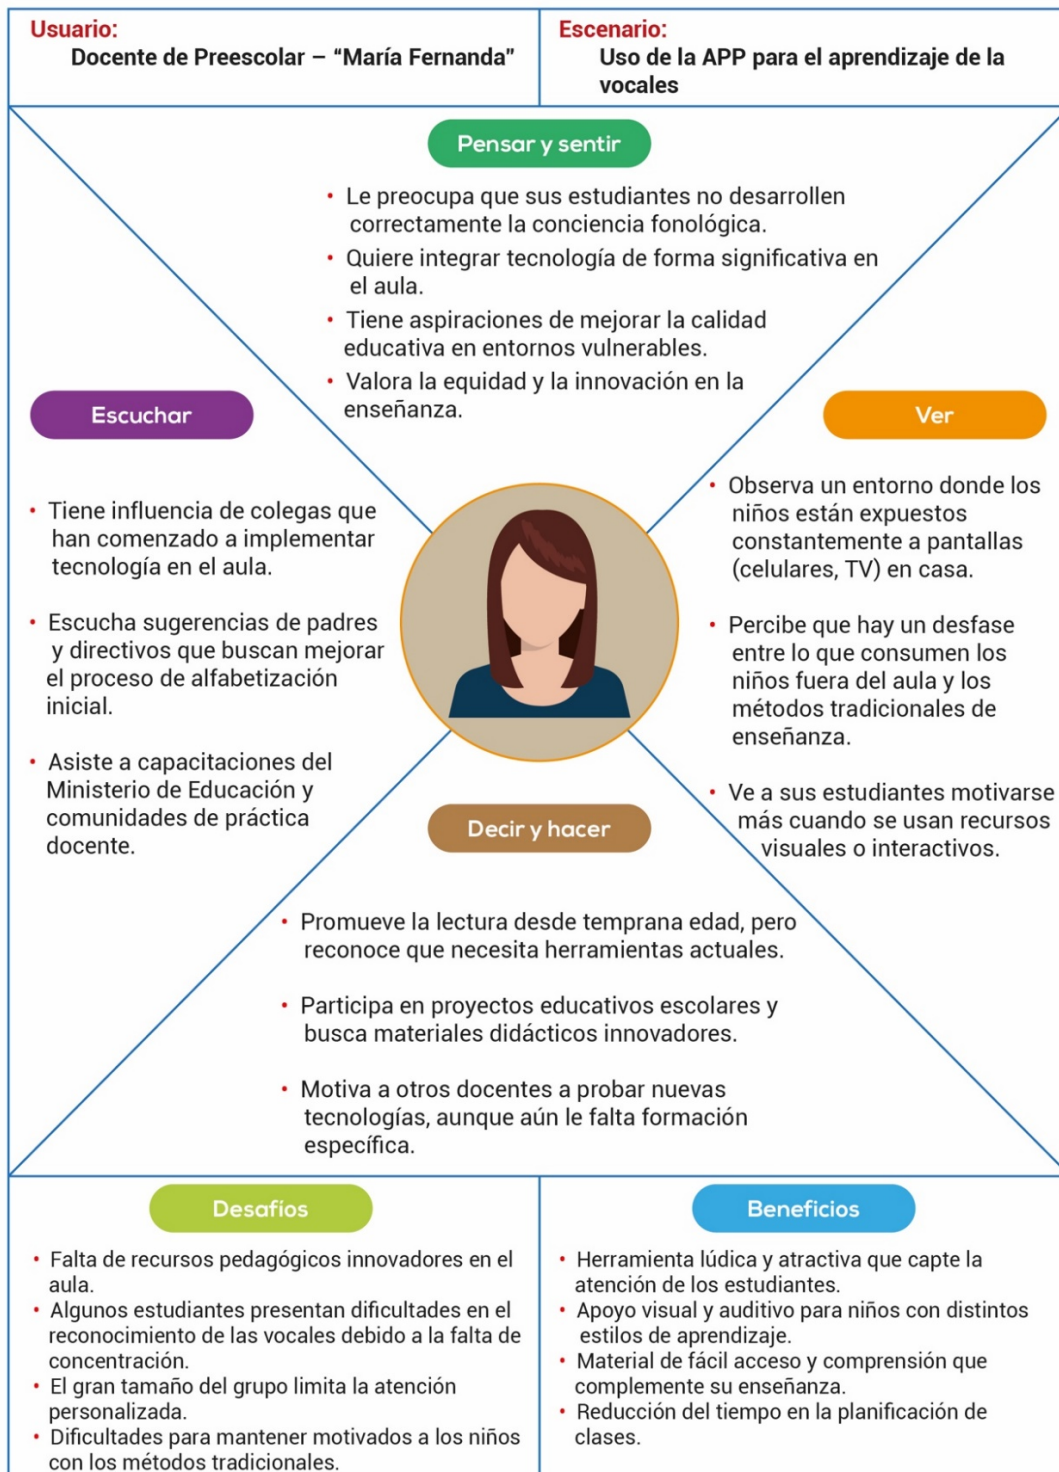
Usuario:
Docente de Preescolar – "María Fernanda"

Escenario:
Uso de la APP para el aprendizaje de la vocales

Pensar y sentir

• Le preocupa que sus estudiantes no desarrollen correctamente la conciencia fonológica.
• Quiere integrar tecnología de forma significativa en el aula.
• Tiene aspiraciones de mejorar la calidad educativa en entornos vulnerables.
• Valora la equidad y la innovación en la enseñanza.

Escuchar

• Tiene influencia de colegas que han comenzado a implementar tecnología en el aula.
• Escucha sugerencias de padres y directivos que buscan mejorar el proceso de alfabetización inicial.
• Asiste a capacitaciones del Ministerio de Educación y comunidades de práctica docente.

Ver

• Observa un entorno donde los niños están expuestos constantemente a pantallas (celulares, TV) en casa.
• Percibe que hay un desfase entre lo que consumen los niños fuera del aula y los métodos tradicionales de enseñanza.
• Ve a sus estudiantes motivarse más cuando se usan recursos visuales o interactivos.

Decir y hacer

• Promueve la lectura desde temprana edad, pero reconoce que necesita herramientas actuales.
• Participa en proyectos educativos escolares y busca materiales didácticos innovadores.
• Motiva a otros docentes a probar nuevas tecnologías, aunque aún le falta formación específica.

Desafíos

• Falta de recursos pedagógicos innovadores en el aula.
• Algunos estudiantes presentan dificultades en el reconocimiento de las vocales debido a la falta de concentración.
• El gran tamaño del grupo limita la atención personalizada.
• Dificultades para mantener motivados a los niños con los métodos tradicionales.

Beneficios

• Herramienta lúdica y atractiva que capte la atención de los estudiantes.
• Apoyo visual y auditivo para niños con distintos estilos de aprendizaje.
• Material de fácil acceso y comprensión que complemente su enseñanza.
• Reducción del tiempo en la planificación de clases.